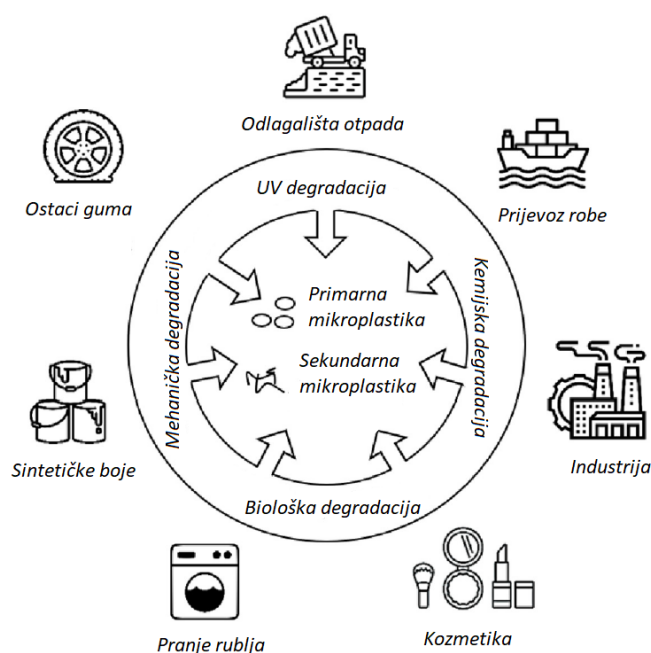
Odlagališta otpada

Ostaci guma

Prijevoz robe

UV degradacija

Mehanička degradacija

Kemijska degradacija

Primarna mikroplastika

Sekundarna mikroplastika

Biološka degradacija

Sintetičke boje

Industrija

Pranje rublja

Kozmetika